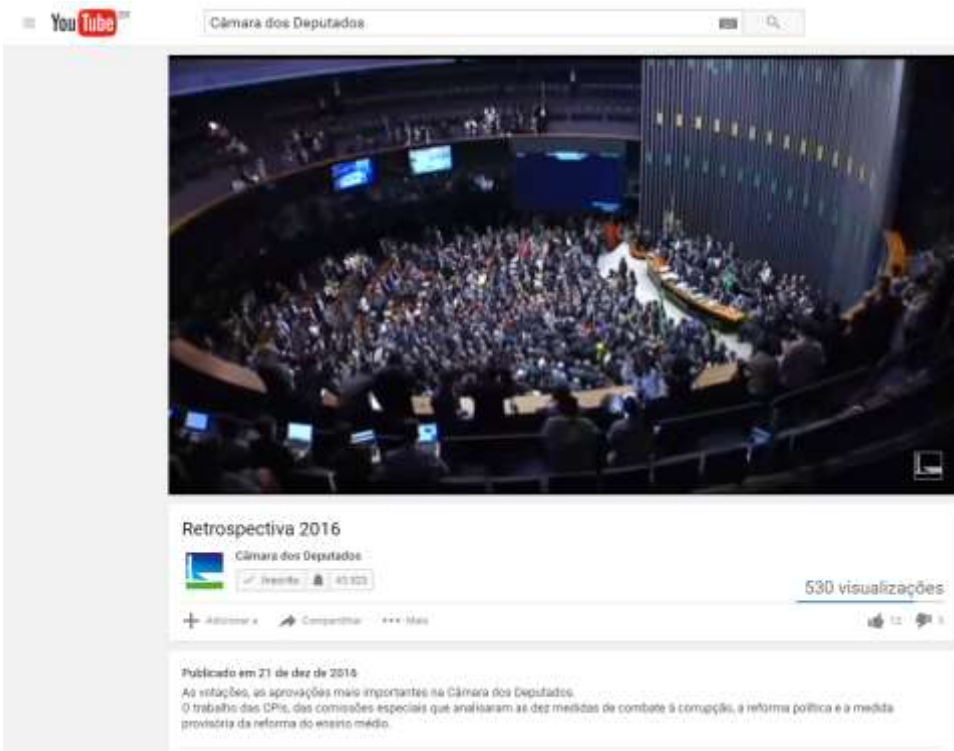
YouTube BR

Câmara dos Deputados

Retrospectiva 2016

Câmara dos Deputados

Inscrito 43.923

530 visualizações

Adicionar a Compartilhar Mais

12 5

Publicado em 21 de dez de 2016

As votações, as aprovações mais importantes na Câmara dos Deputados.
O trabalho das CPIs, das comissões especiais que analisaram as dez medidas de combate à corrupção, a reforma política e a medida provisória da reforma do ensino médio.